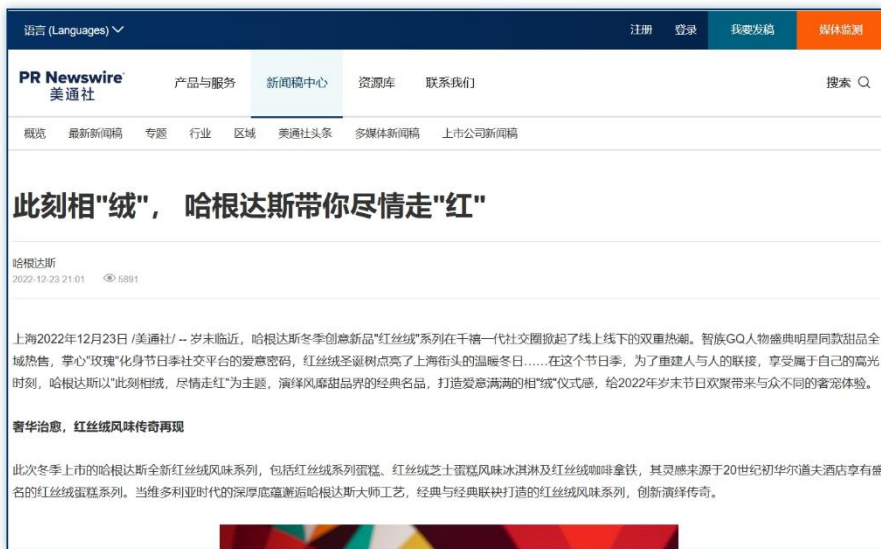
语言 (Languages)

注册 登录 我要发稿 媒体监测

PR Newswire 美通社

产品与服务 新闻稿中心 资源库 联系我们

搜索

概览 最新新闻稿 专题 行业 区域 美通社头条 多媒体新闻稿 上市公司新闻稿

此刻相"绒"，哈根达斯带你尽情走"红"

哈根达斯
2022-12-23 21:01 5891

上海2022年12月23日 /美通社/ -- 岁末临近，哈根达斯冬季创意新品"红丝绒"系列在千禧一代社交圈掀起了线上线下的双重热潮。智族GQ人物盛典明星同款甜品全域热售，掌心"玫瑰"化身节日季社交平台的爱意密码，红丝绒圣诞树点亮了上海街头的温暖冬日……在这个节日季，为了重建人与人的联接，享受属于自己的高光时刻，哈根达斯以"此刻相绒，尽情走红"为主题，演绎风靡甜品界的经典名品，打造爱意满满的相"绒"仪式感，给2022年岁末节日欢聚带来与众不同的奢宠体验。

奢华治愈，红丝绒风味传奇再现

此次冬季上市的哈根达斯全新红丝绒风味系列，包括红丝绒系列蛋糕、红丝绒芝士蛋糕风味冰淇淋及红丝绒咖啡拿铁，其灵感来源于20世纪初华尔道夫酒店享有盛名的红丝绒蛋糕系列。当维多利亚时代的深厚底蕴邂逅哈根达斯大师工艺，经典与经典联袂打造的红丝绒风味系列，创新演绎传奇。